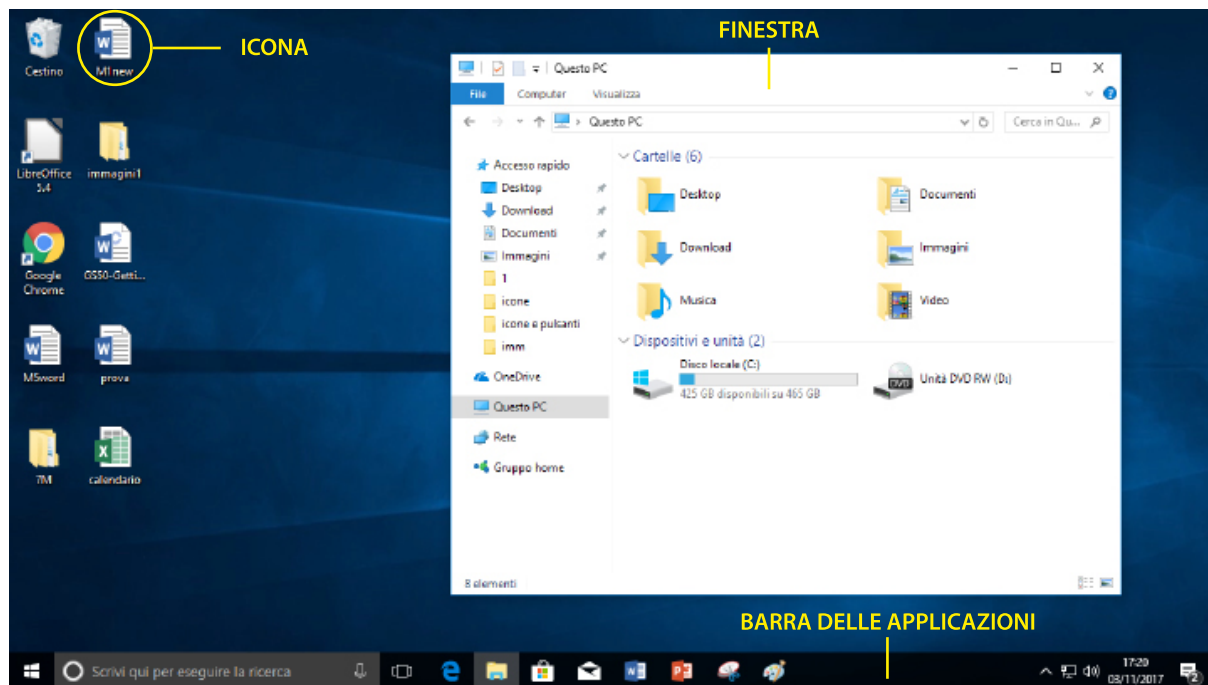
Cestino

M1new

ICONA

FINESTRA

LibreOffice 5.4

immagini1

Google Chrome

GS50-Getti...

MSword

prova

7M

calendario

Questo PC

File Computer Visualizza

Questo PC

Cerca in Qu...

Accesso rapido
Desktop
Download
Documenti
Immagini
1
icone
icone e pulsanti
imm
OneDrive
Questo PC
Rete
Gruppo home

Cartelle (6)
Desktop
Documenti
Download
Immagini
Musica
Video

Dispositivi e unità (2)
Disco locale (C:)
425 GB disponibili su 465 GB
Unità DVD RW (D:)

8 elementi

BARRA DELLE APPLICAZIONI

Scrivi qui per eseguire la ricerca

17:20
03/11/2017